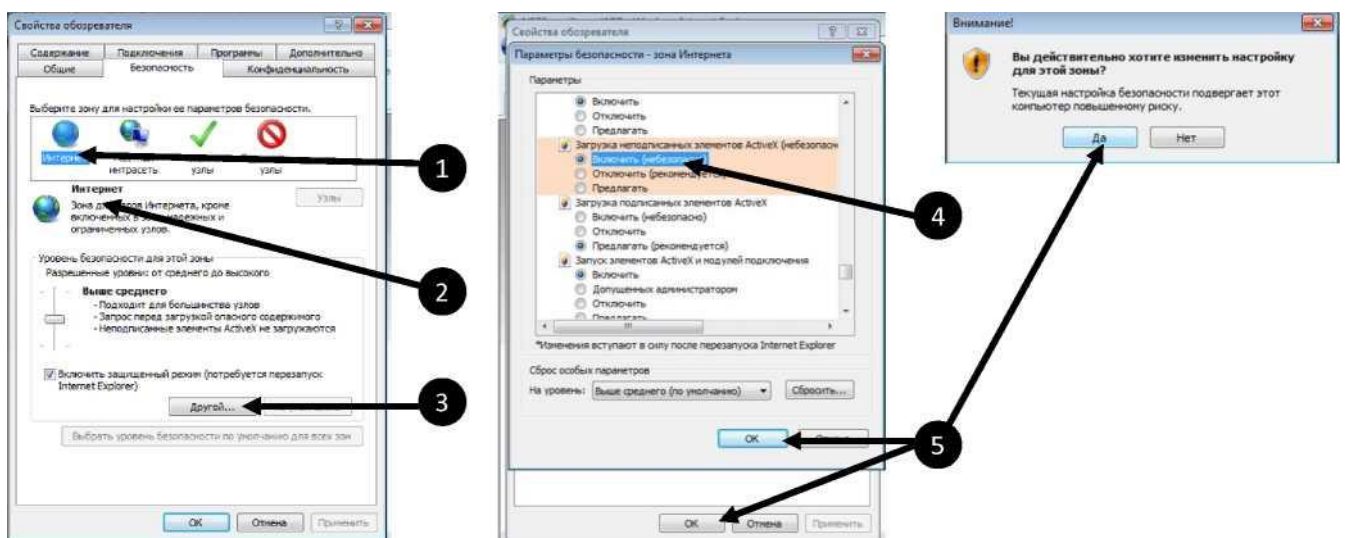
Свойства обозревателя

Содержание | Подключения | Программы | Дополнительно
Общие | Безопасность | Конфиденциальность

Выберите зону для настройки ее параметров безопасности.

Интернет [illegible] интрасеть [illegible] узлы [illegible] узлы

Интернет
Зона для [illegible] Интернета, кроме включенных в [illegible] и ограниченных узлов.

Узлы

Уровень безопасности для этой зоны
Разрешенные уровни: от среднего до высокого

Выше среднего
- Подходит для большинства узлов
- Запрос перед загрузкой опасного содержимого
- Неподписанные элементы ActiveX не загружаются

Включить защищенный режим (потребуется перезапуск Internet Explorer)

Другой...

Выбрать уровень безопасности по умолчанию для всех зон

OK | Отмена | Применить

1

2

3

Свойства обозревателя

Параметры безопасности - зона Интернета

Параметры

Включить
Отключить
Предлагать
Загрузка неподписанных элементов ActiveX (небезопасн
Включить (небезопасно)
Отключить (рекомендуется)
Предлагать
Загрузка подписанных элементов ActiveX
Включить (небезопасно)
Отключить
Предлагать (рекомендуется)
Запуск элементов ActiveX и модулей подключения
Включить
Допущенных администратором
Отключить
Предлагать

*Изменения вступают в силу после перезапуска Internet Explorer

Сброс особых параметров
На уровень: Выше среднего (по умолчанию) | Сбросить...

OK | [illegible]

OK | Отмена | Применить

4

5

Внимание!

Вы действительно хотите изменить настройку для этой зоны?

Текущая настройка безопасности подвергает этот компьютер повышенному риску.

Да | Нет